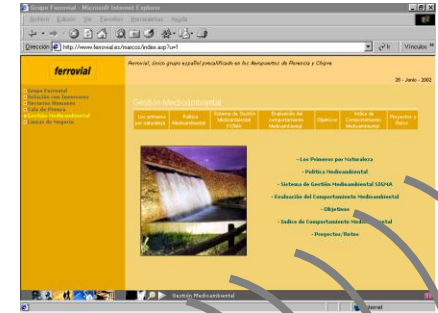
Grupo Ferrovial - Microsoft Internet Explorer

Archivo Edición Ver Favoritos Herramientas Ayuda

Dirección http://www.ferrovial.es/marcos/index.asp?u=1

Vínculos

ferrovial

Ferrovial, único grupo español precalificado en los Aeropuertos de Florencia y Chipre.

29 - Junio - 2002

Grupo Ferrovial
Relación con Inversores
Recursos Humanos
Sala de Prensa
Gestión Medioambiental
Líneas de Negocio

Gestión Medioambiental

| Los primeros por Naturaleza | Política Medioambiental | Sistema de Gestión Medioambiental SIGMA | Evaluación del comportamiento Medioambiental | Objetivos | Índice de Comportamiento Medioambiental | Proyectos y Retos |
|---|---|---|---|---|---|---|

- Los Primeros por Naturaleza

- Política Medioambiental

- Sistema de Gestión Medioambiental SIGMA

- Evaluación del Comportamiento Medioambiental

- Objetivos

- Índice de Comportamiento Medioambiental

- Proyectos/Retos

Gestión Medioambiental

Internet